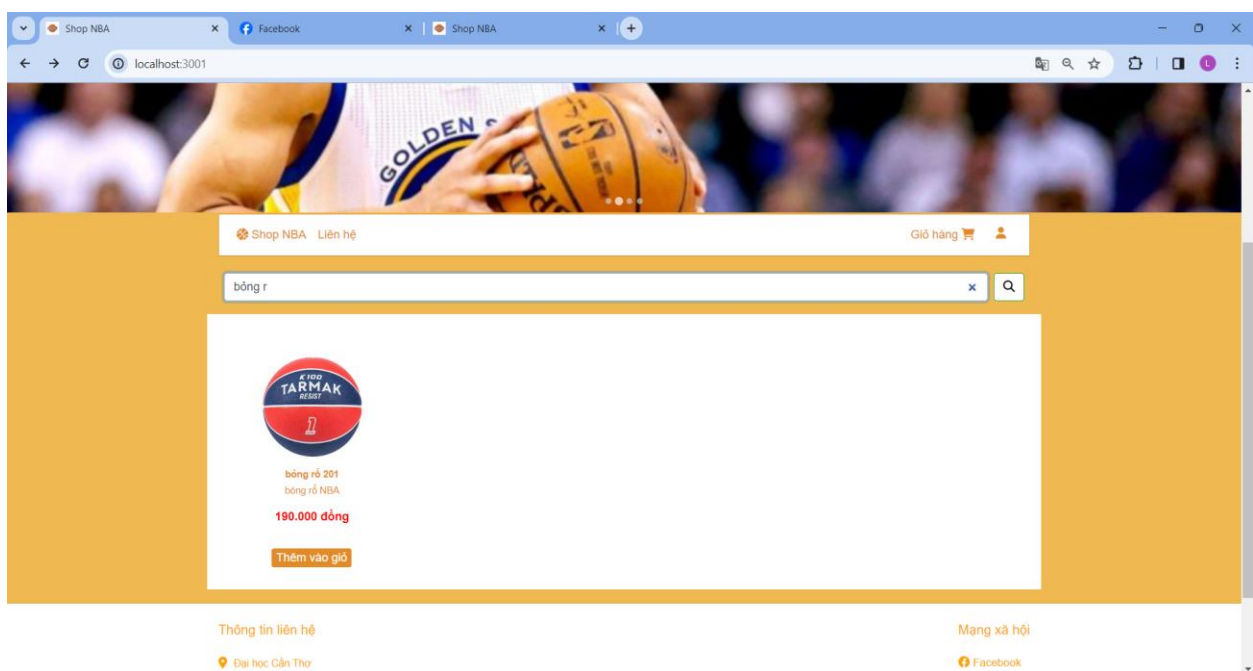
Shop NBA
Facebook
Shop NBA
localhost:3001

GOLDEN S

Shop NBA Liên hệ
Giỏ hàng

bóng r

TARMAK
K100
RESIST

bóng rổ 201
bóng rổ NBA
190.000 đồng
Thêm vào giỏ

Thông tin liên hệ
Đại học Cần Thơ

Mạng xã hội
Facebook